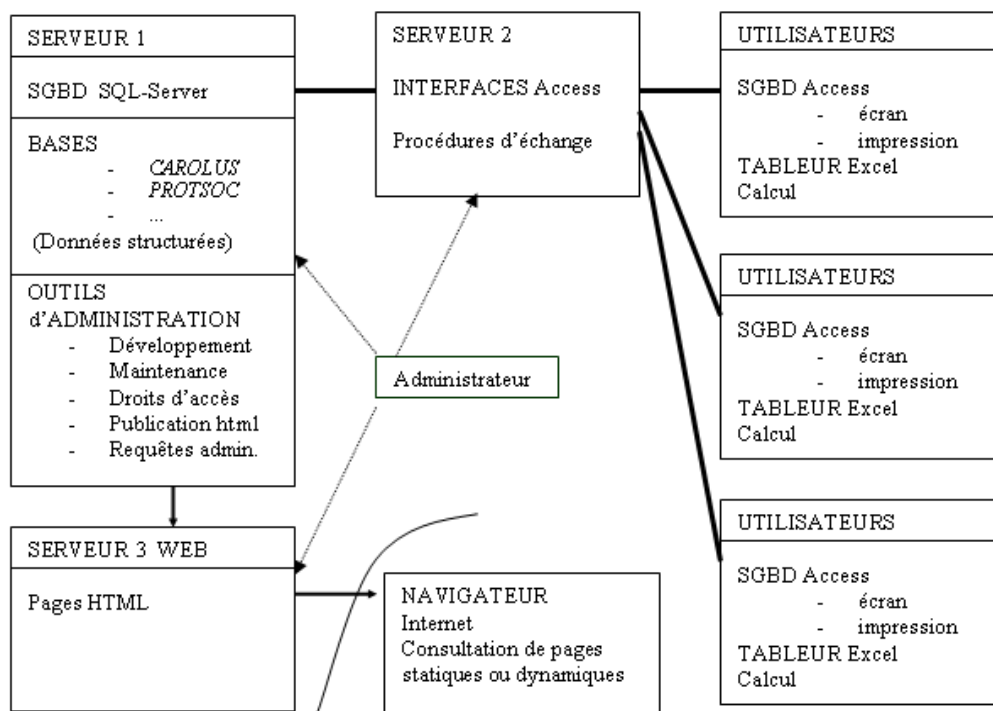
SERVEUR 1

SGBD SQL-Server

BASES
- CAROLUS
- PROTSOC
- ...
(Données structurées)

OUTILS d'ADMINISTRATION
- Développement
- Maintenance
- Droits d'accès
- Publication html
- Requêtes admin.

SERVEUR 2

INTERFACES Access

Procédures d'échange

UTILISATEURS

SGBD Access
- écran
- impression
TABLEUR Excel
Calcul

UTILISATEURS

SGBD Access
- écran
- impression
TABLEUR Excel
Calcul

UTILISATEURS

SGBD Access
- écran
- impression
TABLEUR Excel
Calcul

Administrateur

SERVEUR 3 WEB

Pages HTML

NAVIGATEUR
Internet
Consultation de pages statiques ou dynamiques